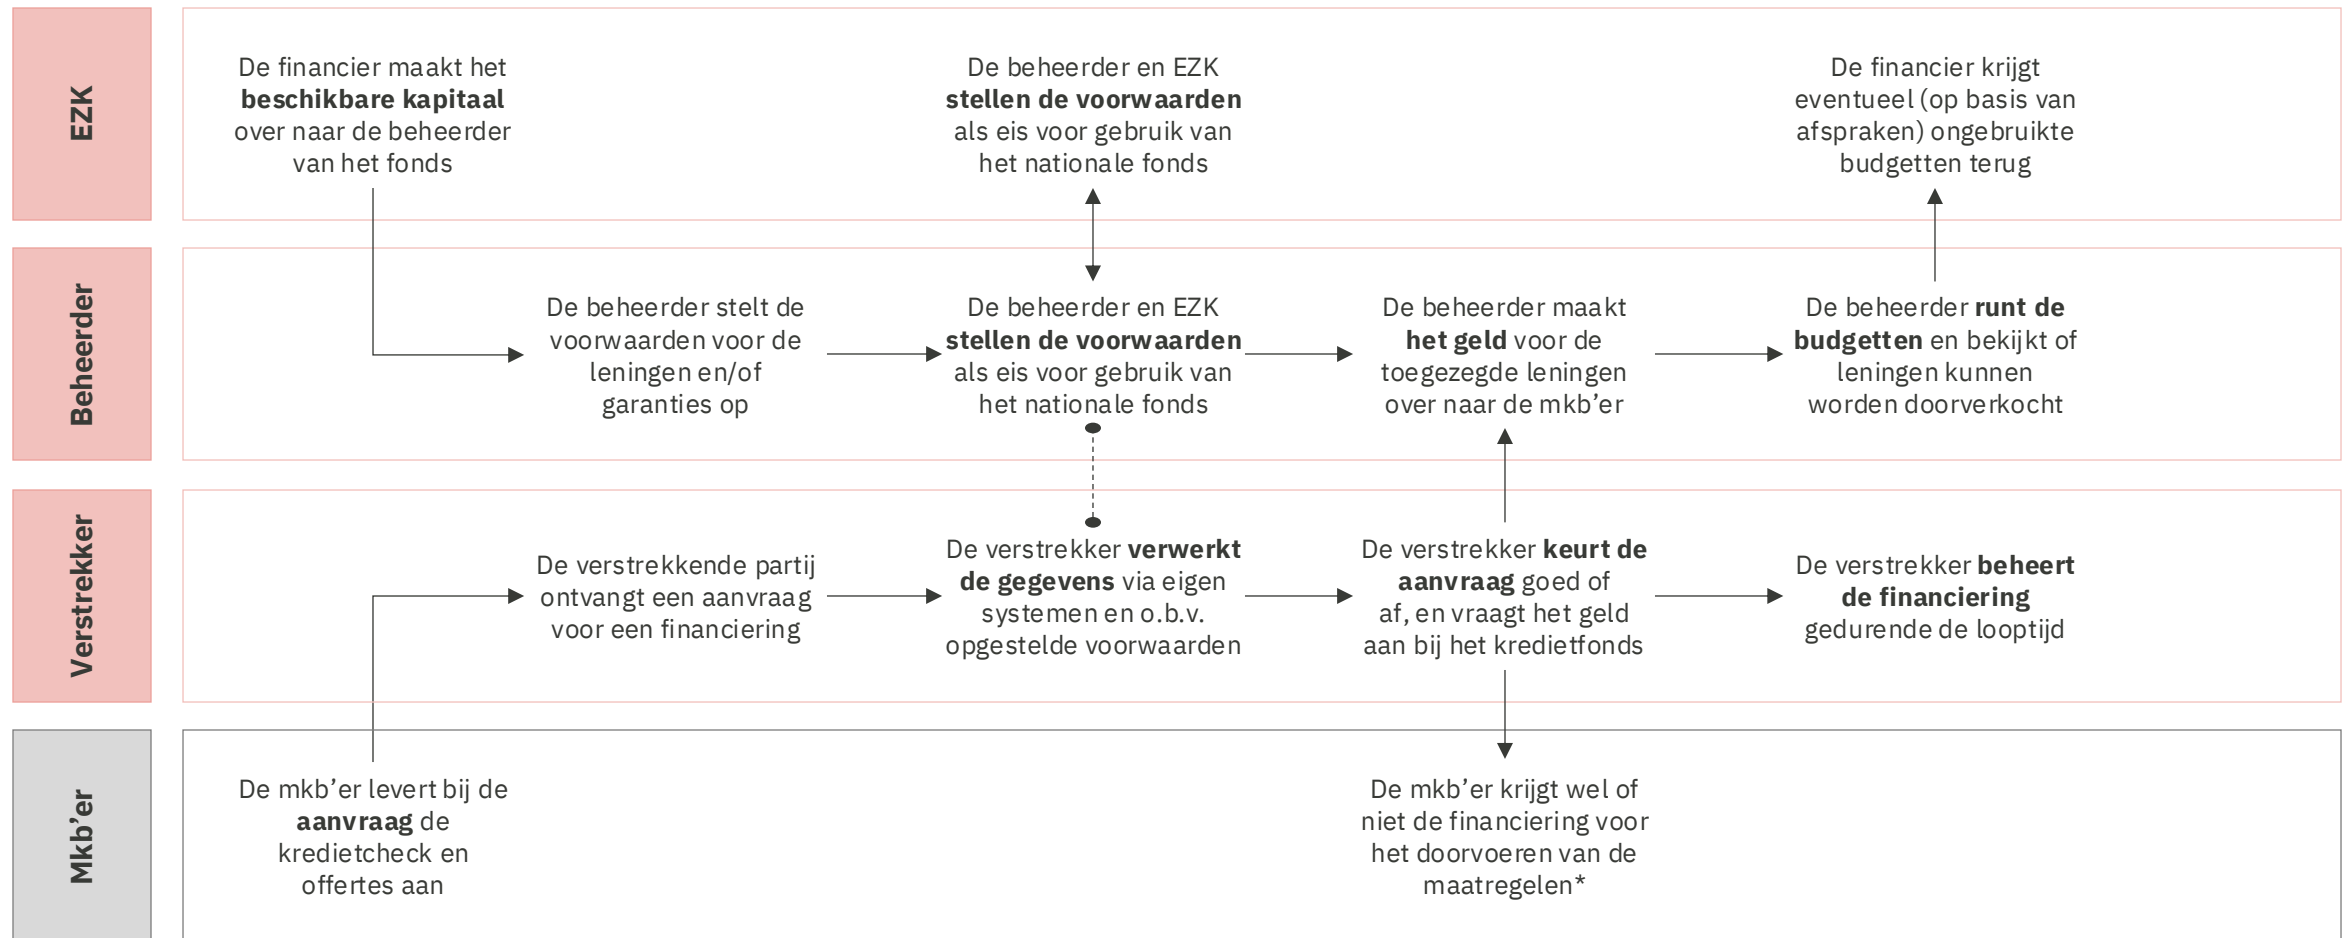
EZK

De financier maakt het beschikbare kapitaal over naar de beheerder van het fonds

De beheerder en EZK stellen de voorwaarden als eis voor gebruik van het nationale fonds

De financier krijgt eventueel (op basis van afspraken) ongebruikte budgetten terug

Beheerder

De beheerder stelt de voorwaarden voor de leningen en/of garanties op

De beheerder en EZK stellen de voorwaarden als eis voor gebruik van het nationale fonds

De beheerder maakt het geld voor de toegezegde leningen over naar de mkb'er

De beheerder runt de budgetten en bekijkt of leningen kunnen worden doorverkocht

Verstrekker

De verstrekkende partij ontvangt een aanvraag voor een financiering

De verstrekker verwerkt de gegevens via eigen systemen en o.b.v. opgestelde voorwaarden

De verstrekker keurt de aanvraag goed of af, en vraagt het geld aan bij het kredietfonds

De verstrekker beheert de financiering gedurende de looptijd

Mkb'er

De mkb'er levert bij de aanvraag de kredietcheck en offertes aan

De mkb'er krijgt wel of niet de financiering voor het doorvoeren van de maatregelen*